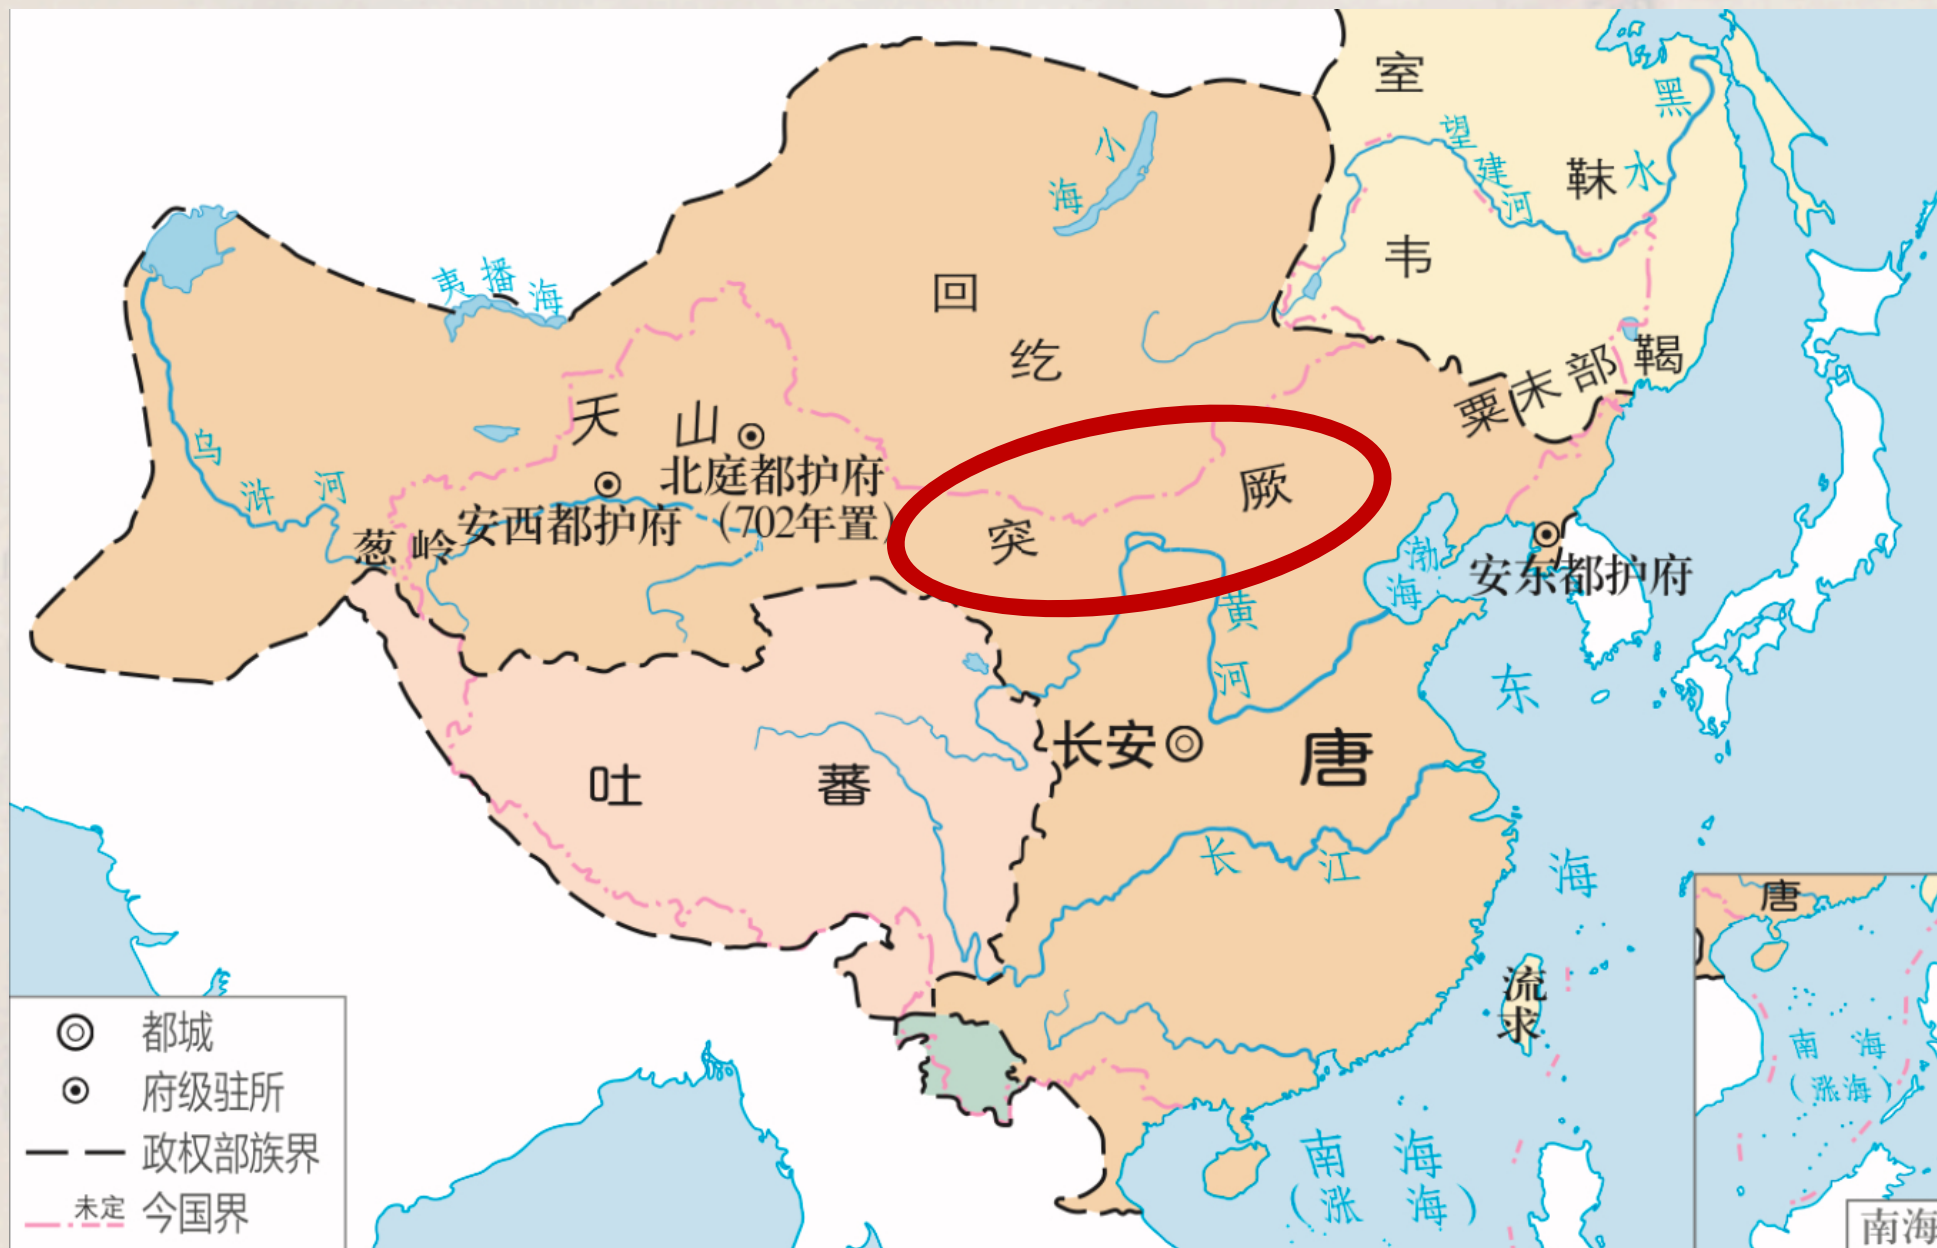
室
黑
望
建
河
靺 水
韦
小
海
夷 播 海
回
纥
粟 末 部 鞨
天
山
北庭都护府
（702年置）
乌
浒 河
安西都护府
葱 岭
突
厥
渤
海
安东都护府
黄
河
东
长安
唐
吐
蕃
长
江
海
流
求
唐
南 海
（涨 海）
南 海
（涨 海）
南海

都城
府级驻所
政权部族界
未定 今国界